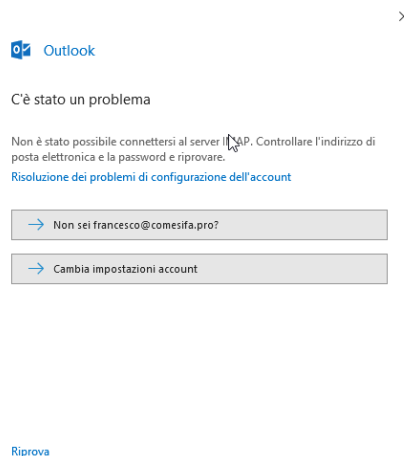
Outlook

C'è stato un problema

Non è stato possibile connettersi al server IMAP. Controllare l'indirizzo di posta elettronica e la password e riprovare.

Risoluzione dei problemi di configurazione dell'account

→ Non sei francesco@comesifa.pro?

→ Cambia impostazioni account

Riprova